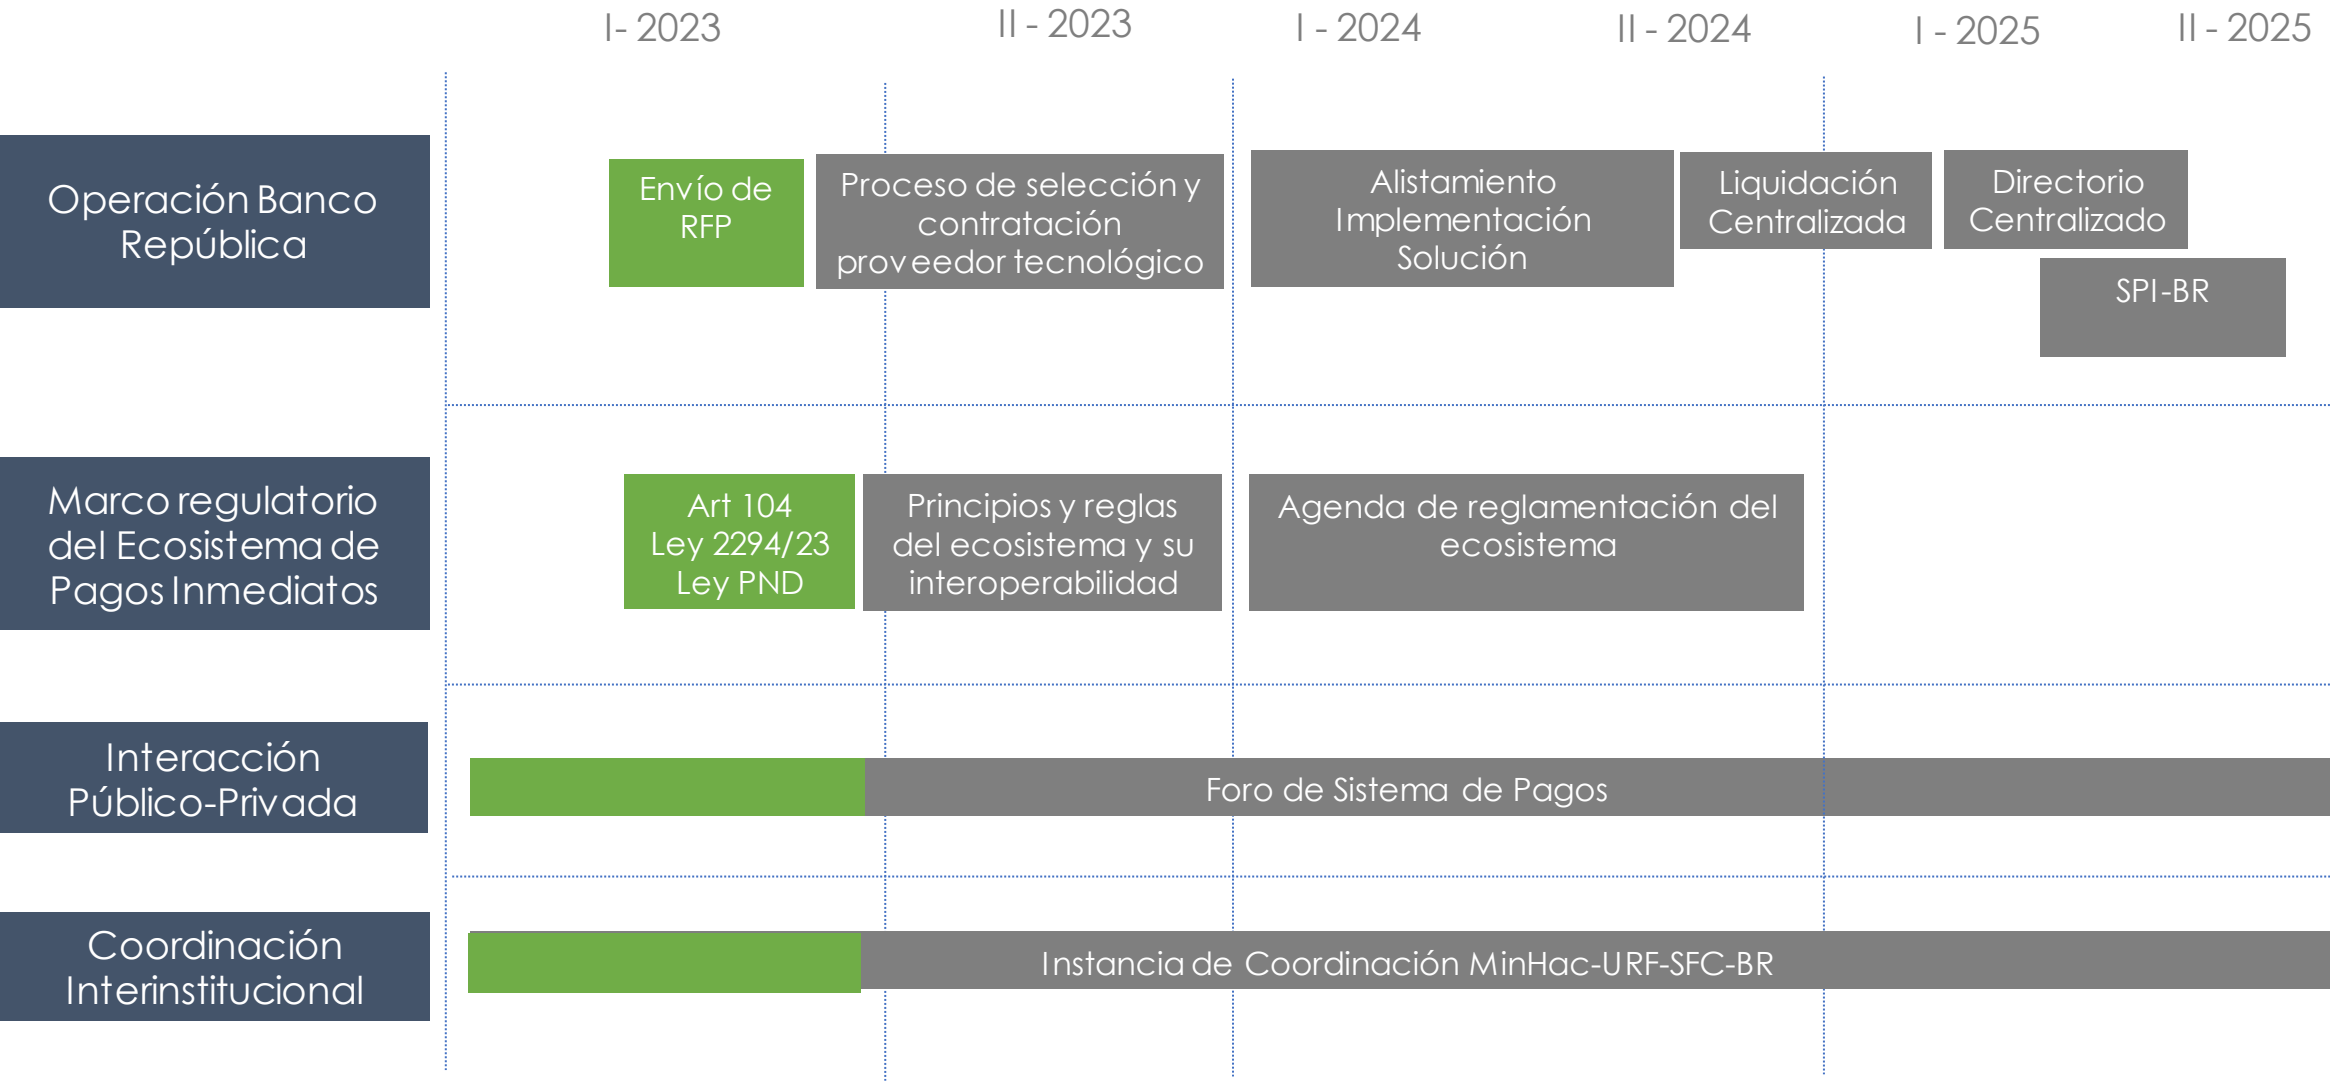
I- 2023 II - 2023 I - 2024 II - 2024 I - 2025 II - 2025

Operación Banco República

Envío de RFP

Proceso de selección y contratación proveedor tecnológico

Alistamiento Implementación Solución

Liquidación Centralizada

Directorio Centralizado

SPI-BR

Marco regulatorio del Ecosistema de Pagos Inmediatos

Art 104 Ley 2294/23 Ley PND

Principios y reglas del ecosistema y su interoperabilidad

Agenda de reglamentación del ecosistema

Interacción Público-Privada

Foro de Sistema de Pagos

Coordinación Interinstitucional

Instancia de Coordinación MinHac-URF-SFC-BR